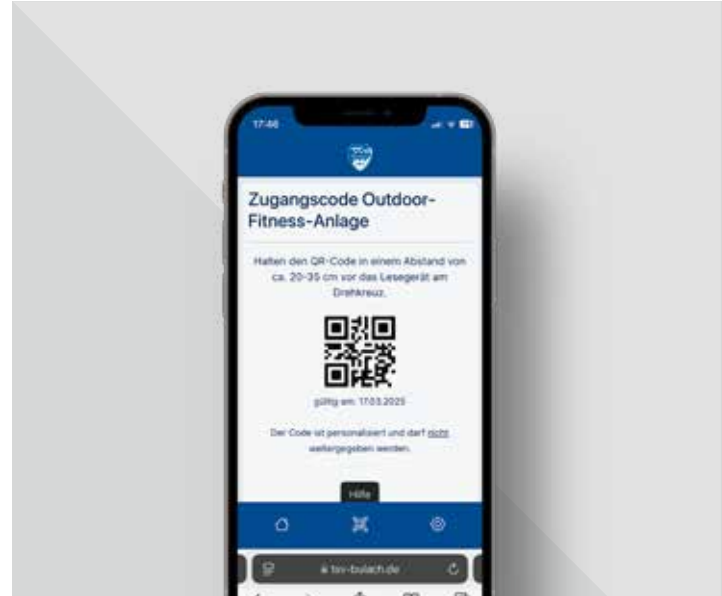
17:46

Zugangscode Outdoor-Fitness-Anlage

Halten den QR-Code in einem Abstand von ca. 20-35 cm vor das Lesegerät am Drehkreuz.

gültig am: 17.03.2025

Der Code ist personalisiert und darf nicht weitergegeben werden.

Hilfe

tsv-bulach.de